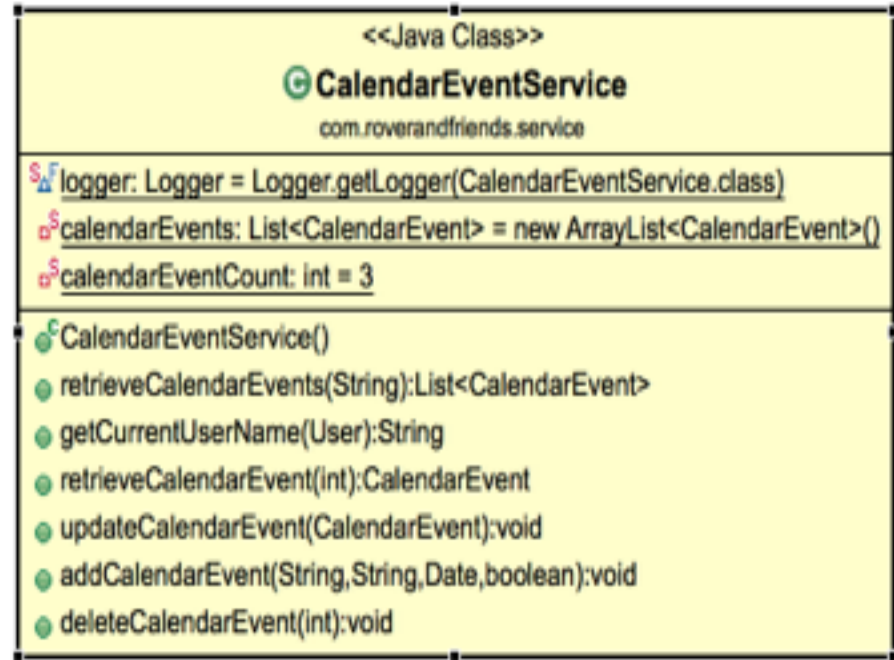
<<Java Class>>

CalendarEventService

com.roverandfriends.service

logger: Logger = Logger.getLogger(CalendarEventService.class)

calendarEvents: List<CalendarEvent> = new ArrayList<CalendarEvent>()

calendarEventCount: int = 3

CalendarEventService()

retrieveCalendarEvents(String):List<CalendarEvent>

getCurrentUserName(User):String

retrieveCalendarEvent(int):CalendarEvent

updateCalendarEvent(CalendarEvent):void

addCalendarEvent(String,String,Date,boolean):void

deleteCalendarEvent(int):void